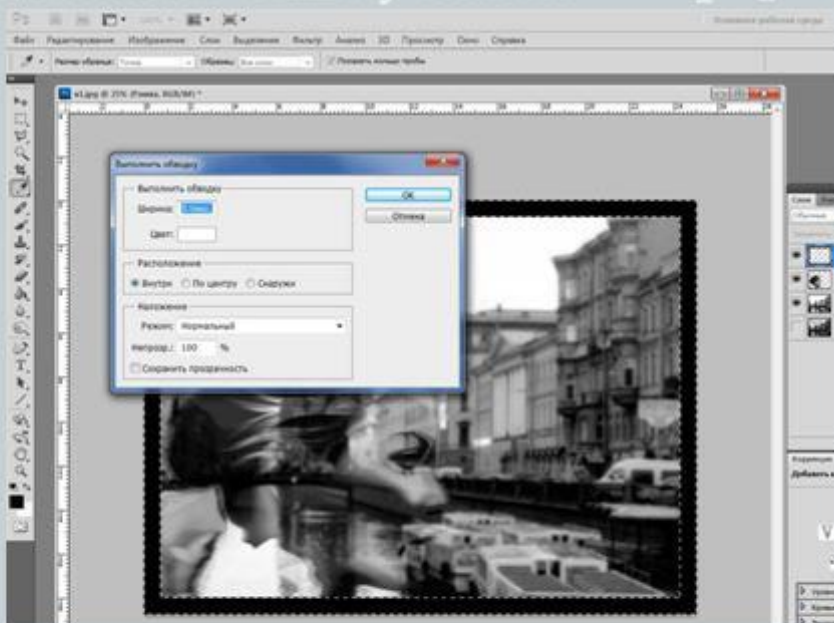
Основная рабочая среда

Файл Редактирование Изображение Слои Выделение Фильтр Анализ 3D Просмотр Окно Справка

Размер образца: Точка Образец: Все слои Показать кольцо пробы

Выполнить обводку

Выполнить обводку
Ширина: 5 пикс
Цвет:

Расположение
Внутри По центру Снаружи

Наложение
Режим: Нормальный
Непрозр.: 100 %
Сохранить прозрачность

OK
Отмена

Слои
Обычные

Коррекция
Добавить к